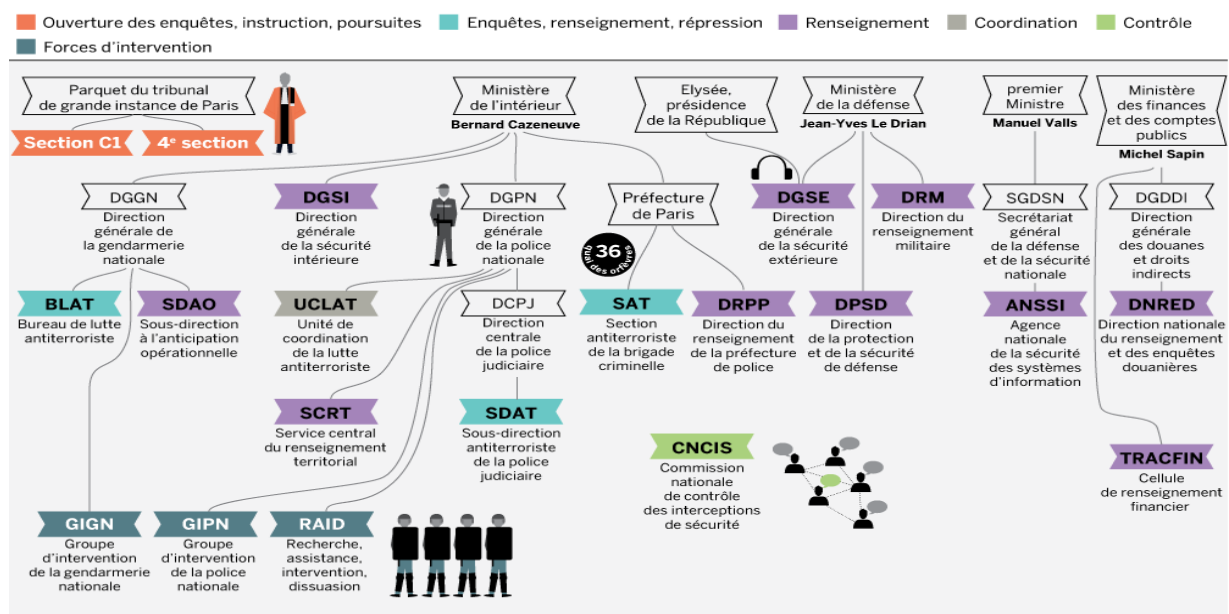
Ouverture des enquêtes, instruction, poursuites
Enquêtes, renseignement, répression
Renseignement
Coordination
Contrôle
Forces d'intervention

Parquet du tribunal de grande instance de Paris
Section C1
4e section

Ministère de l'intérieur
Bernard Cazeneuve

Elysée, présidence de la République

Ministère de la défense
Jean-Yves Le Drian

premier Ministre
Manuel Valls

Ministère des finances et des comptes publics
Michel Sapin

DGGN
Direction générale de la gendarmerie nationale

DGSI
Direction générale de la sécurité intérieure

DGPN
Direction générale de la police nationale

Préfecture de Paris

36 quai des orfèvres

DGSE
Direction générale de la sécurité extérieure

DRM
Direction du renseignement militaire

SGDSN
Secrétariat général de la défense et de la sécurité nationale

DGDDI
Direction générale des douanes et droits indirects

BLAT
Bureau de lutte antiterroriste

SDAO
Sous-direction à l'anticipation opérationnelle

UCLAT
Unité de coordination de la lutte antiterroriste

DCPJ
Direction centrale de la police judiciaire

SAT
Section antiterroriste de la brigade criminelle

DRPP
Direction du renseignement de la préfecture de police

DPSD
Direction de la protection et de la sécurité de défense

ANSSI
Agence nationale de la sécurité des systèmes d'information

DNRED
Direction nationale du renseignement et des enquêtes douanières

SCRT
Service central du renseignement territorial

SDAT
Sous-direction antiterroriste de la police judiciaire

CNCIS
Commission nationale de contrôle des interceptions de sécurité

TRACFIN
Cellule de renseignement financier

GIGN
Groupe d'intervention de la gendarmerie nationale

GIPN
Groupe d'intervention de la police nationale

RAID
Recherche, assistance, intervention, dissuasion